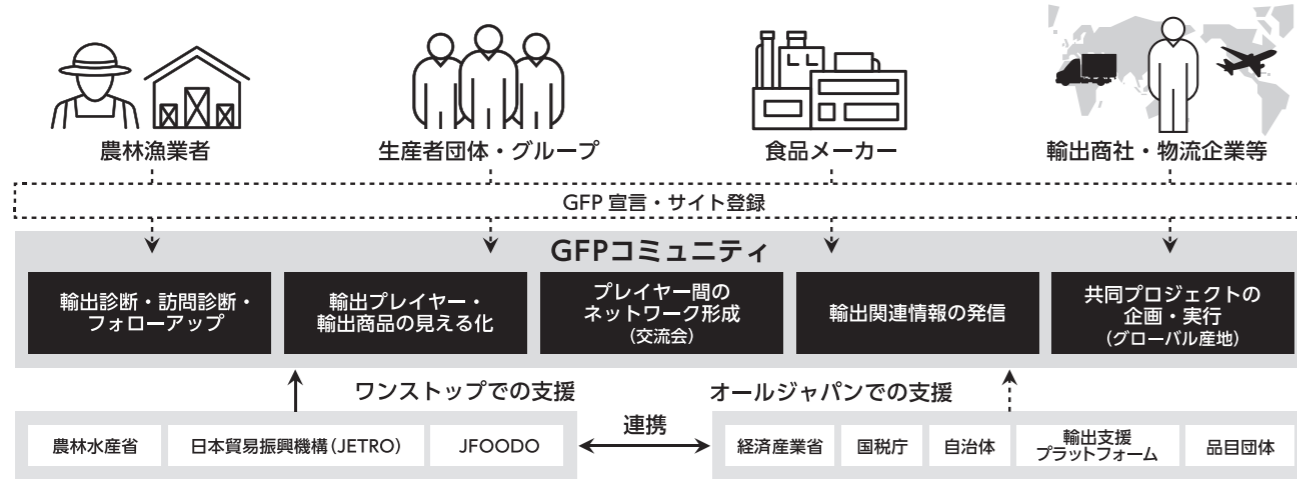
農林漁業者

生産者団体・グループ

食品メーカー

輸出商社・物流企業等

GFP 宣言・サイト登録

GFPコミュニティ

輸出診断・訪問診断・フォローアップ

輸出プレイヤー・輸出商品の見える化

プレイヤー間のネットワーク形成（交流会）

輸出関連情報の発信

共同プロジェクトの企画・実行（グローバル産地）

ワンストップでの支援

オールジャパンでの支援

農林水産省

日本貿易振興機構（JETRO）

JFOODO

連携

経済産業省

国税庁

自治体

輸出支援プラットフォーム

品目団体